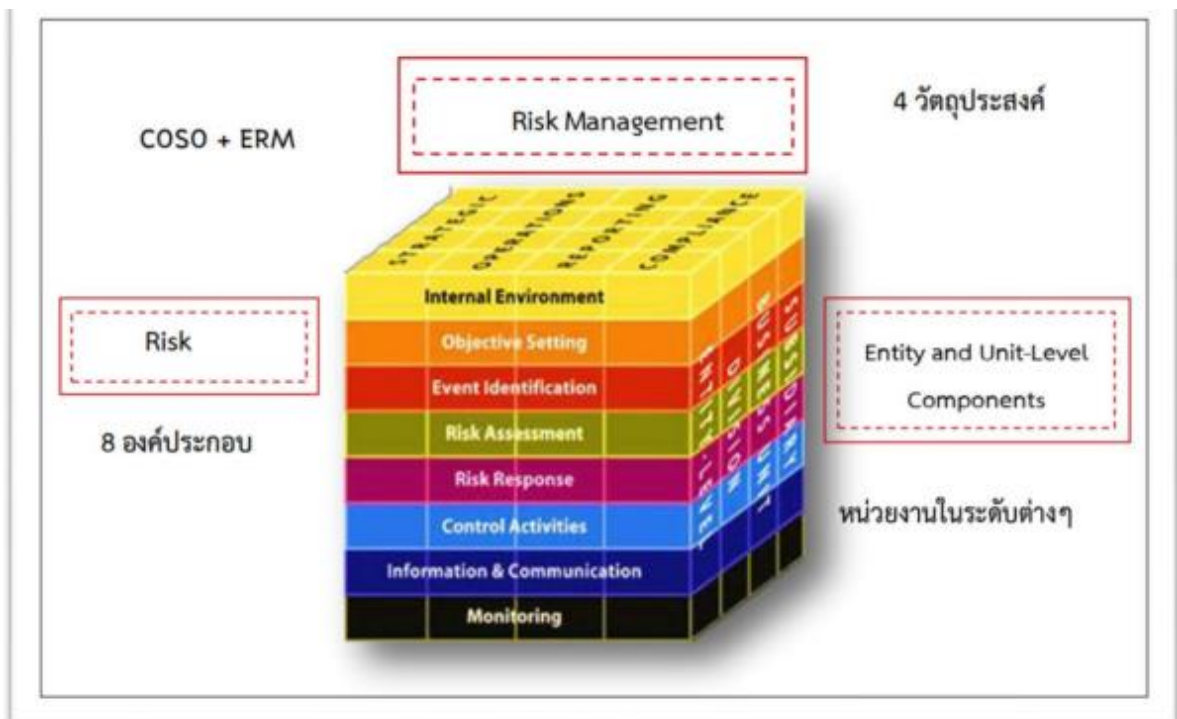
COSO + ERM

Risk Management

4 วัตถุประสงค์

STRATEGIC

OPERATIONS

REPORTING

COMPLIANCE

Risk

Internal Environment

Objective Setting

Event Identification

Risk Assessment

Risk Response

Control Activities

Information & Communication

Monitoring

ENTITY-LEVEL

DIVISION

BUSINESS UNIT

SUBSIDIARY

Entity and Unit-Level Components

8 องค์ประกอบ

หน่วยงานในระดับต่างๆ